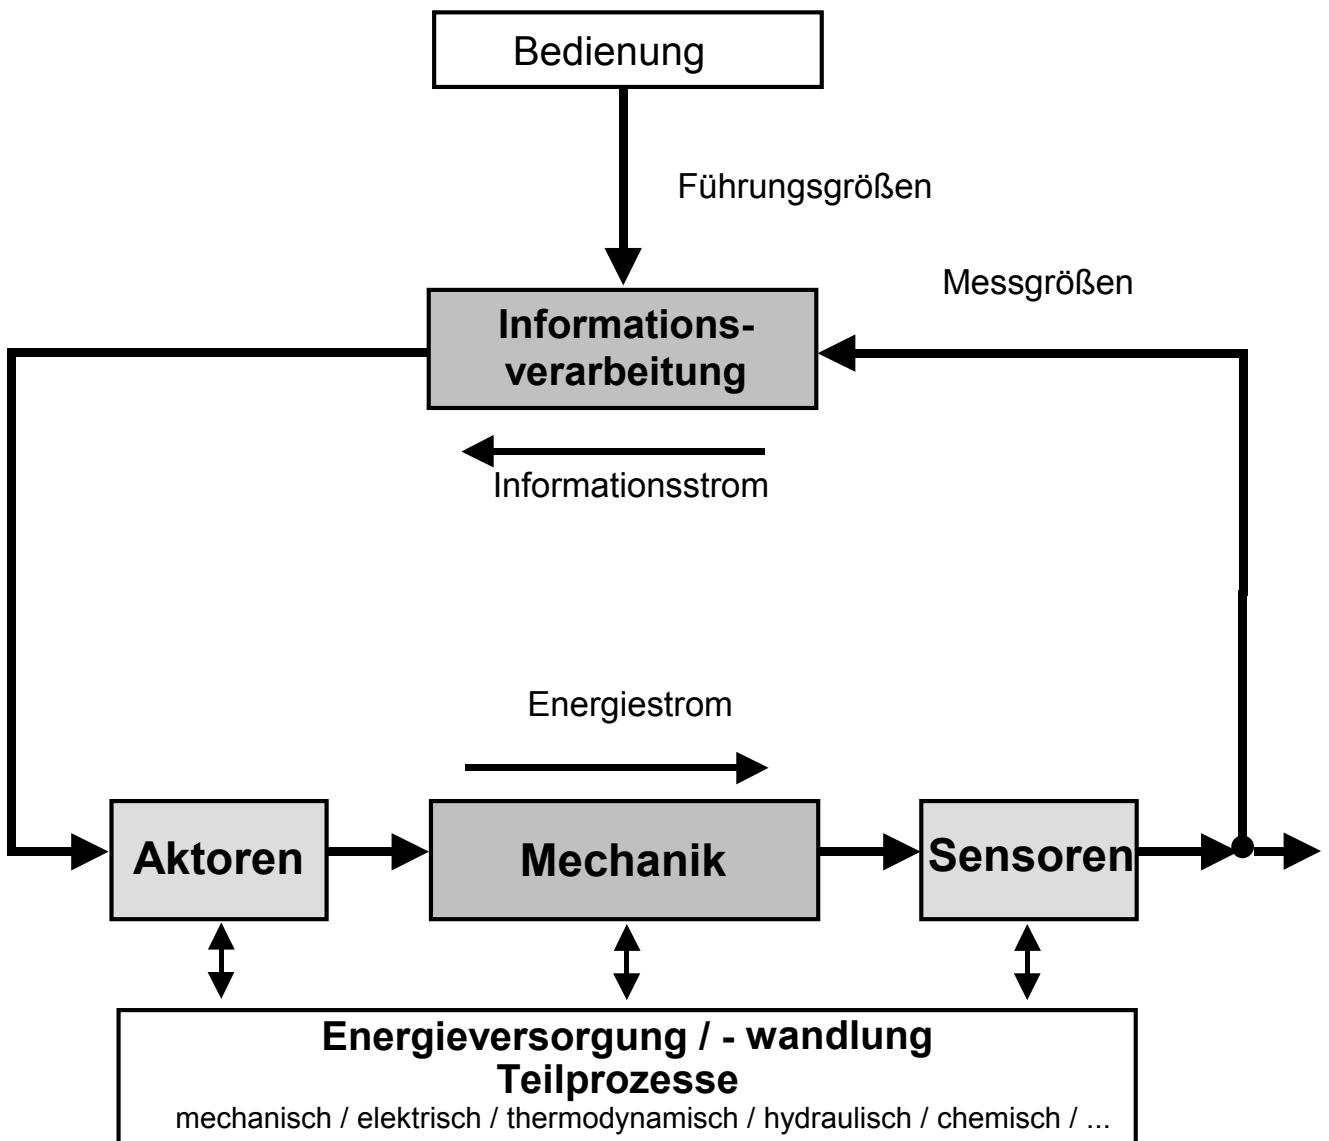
Bedienung

Führungsgrößen

Messgrößen

Informationsverarbeitung

Informationsstrom

Energiestrom

Aktoren

Mechanik

Sensoren

Energieversorgung / - wandlung
Teilprozesse
mechanisch / elektrisch / thermodynamisch / hydraulisch / chemisch / ...